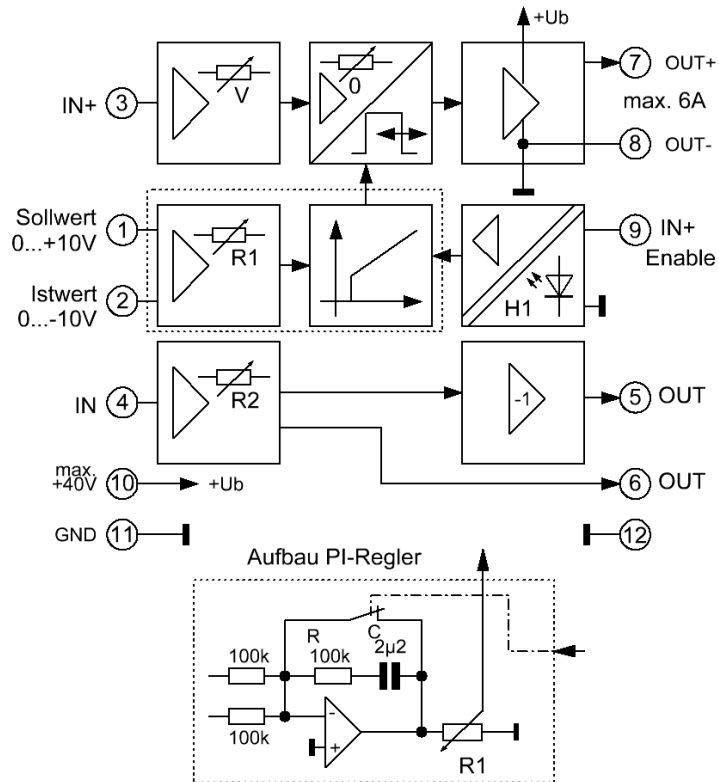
+Ub

IN+ 3

V

0

7 OUT+

max. 6A

8 OUT-

Sollwert 0...+10V 1

Istwert 0...-10V 2

R1

9 IN+ Enable

H1

IN 4

R2

-1

5 OUT

max. +40V 10 +Ub

6 OUT

GND 11

12

Aufbau PI-Regler

R

C

100k

100k

2µ2

100k

-

+

R1